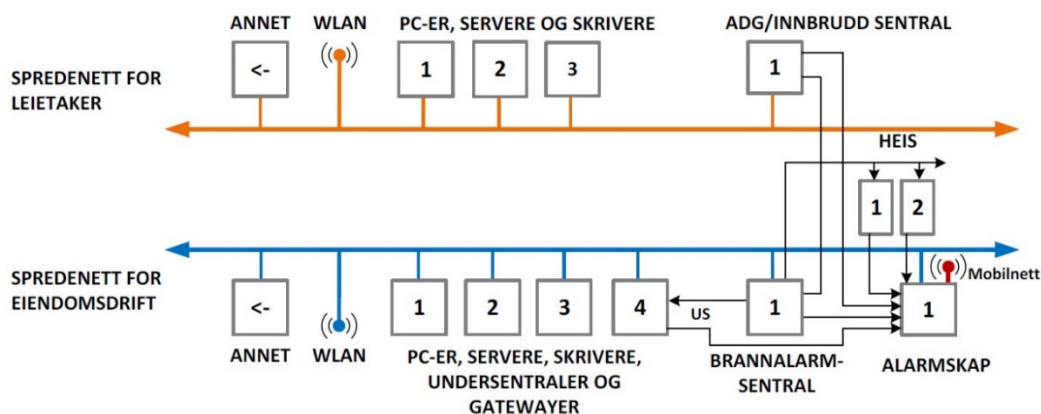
ANNET
WLAN
PC-ER, SERVERE OG SKRIVERE
ADG/INNBRUDD SENTRAL

SPREDENETT FOR LEIETAKER

<-
1
2
3
1

HEIS
1
2

SPREDENETT FOR EIENDOMSDRIFT

Mobilnett

<-
1
2
3
4
US
1
1

ANNET
WLAN
PC-ER, SERVERE, SKRIVERE, UNDERSENTRALER OG GATEWAYER
BRANNALARM-SENTRAL
ALARMSKAP